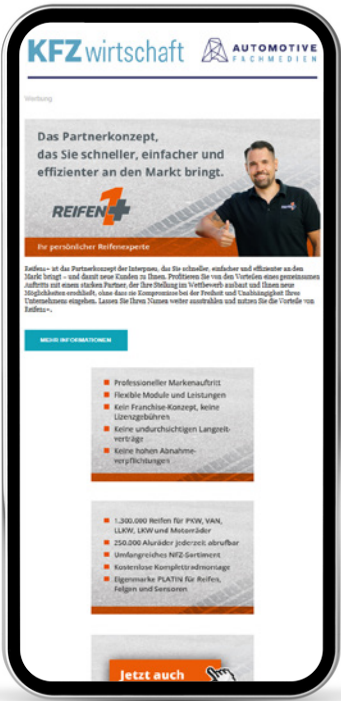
KFZwirtschaft AUTOMOTIVE FACHMEDIEN

Werbung

Das Partnerkonzept, das Sie schneller, einfacher und effizienter an den Markt bringt.

REIFEN 1+

Ihr persönlicher Reifenexperte

Reifen1+ ist das Partnerkonzept der Interpneu, das Sie schneller, einfacher und effizienter an den Markt bringt – und damit neue Kunden zu Ihnen. Profitieren Sie von den Vorteilen eines gemeinsamen Auftritts mit einem starken Partner, der Ihre Stellung im Wettbewerb ausbaut und Ihnen neue Möglichkeiten erschließt, ohne dass sie Kompromisse bei der Freiheit und Unabhängigkeit Ihres Unternehmens eingehen. Lassen Sie Ihren Namen weiter ausstrahlen und nutzen Sie die Vorteile von Reifen1+.

MEHR INFORMATIONEN

Professioneller Markenauftritt
Flexible Module und Leistungen
Kein Franchise-Konzept, keine Lizenzgebühren
Keine undurchsichtigen Langzeitverträge
Keine hohen Abnahmeverpflichtungen

1.300.000 Reifen für PKW, VAN, LLKW, LKW und Motorräder
250.000 Aluräder jederzeit abrufbar
Umfangreiches NFZ-Sortiment
Kostenlose Komplettradmontage
Eigenmarke PLATIN für Reifen, Felgen und Sensoren

Jetzt auch